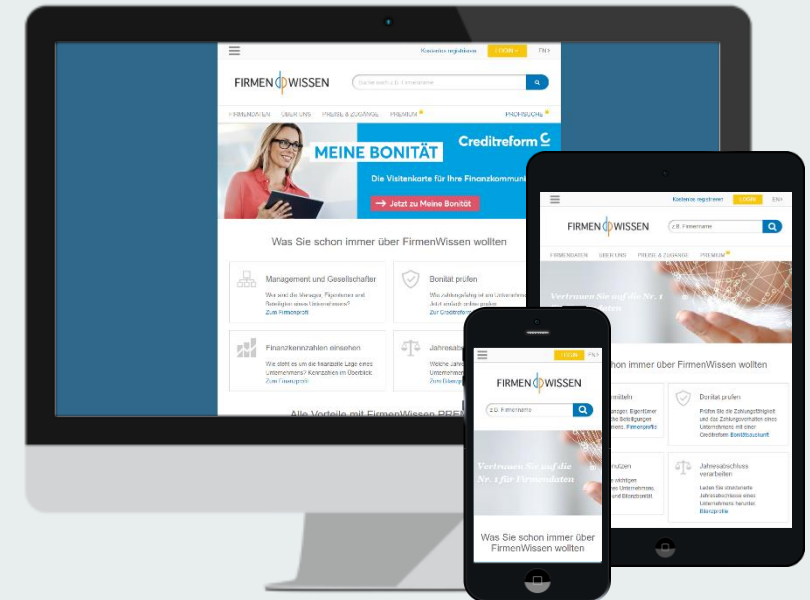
Kostenlos registrieren LOGIN EN

FIRMEN WISSEN

Suche nach z.B. Firmenname

FIRMENDATEN ÜBER UNS PREISE & ZUGÄNGE PREMIUM PROFISUCHE

MEINE BONITÄT

Creditreform

Die Visitenkarte für Ihre Finanzkommuni

Jetzt zu Meine Bonität

Was Sie schon immer über FirmenWissen wollten

Management und Gesellschafter

Wer sind die Manager, Eigentümer und Beteiligten eines Unternehmens?

Zum Firmenprofil

Bonität prüfen

Zur Creditreform

Finanzkennzahlen einsehen

Wie steht es um die finanzielle Lage eines Unternehmens? Kennzahlen im Überblick

Zum Finanzprofil

Jahresab

Alle Vorteile mit FirmenWissen PREM

Kostenlos registrieren LOGIN EN

FIRMEN WISSEN

z.B. Firmenname

FIRMENDATEN ÜBER UNS PREISE & ZUGÄNGE PREMIUM

Vertrauen Sie auf die Nr. 1

schon immer über FirmenWissen wollten

Bonität prüfen

Prüfen Sie die Zahlungsfähigkeit und das Zahlungsverhalten eines Unternehmens mit einer Creditreform Bonitätsauskunft

Jahresabschlüsse verarbeiten

Bilanzprofile

LOGIN EN

FIRMEN WISSEN

z.B. Firmenname

Vertrauen Sie auf die Nr. 1 für Firmendaten

Was Sie schon immer über FirmenWissen wollten